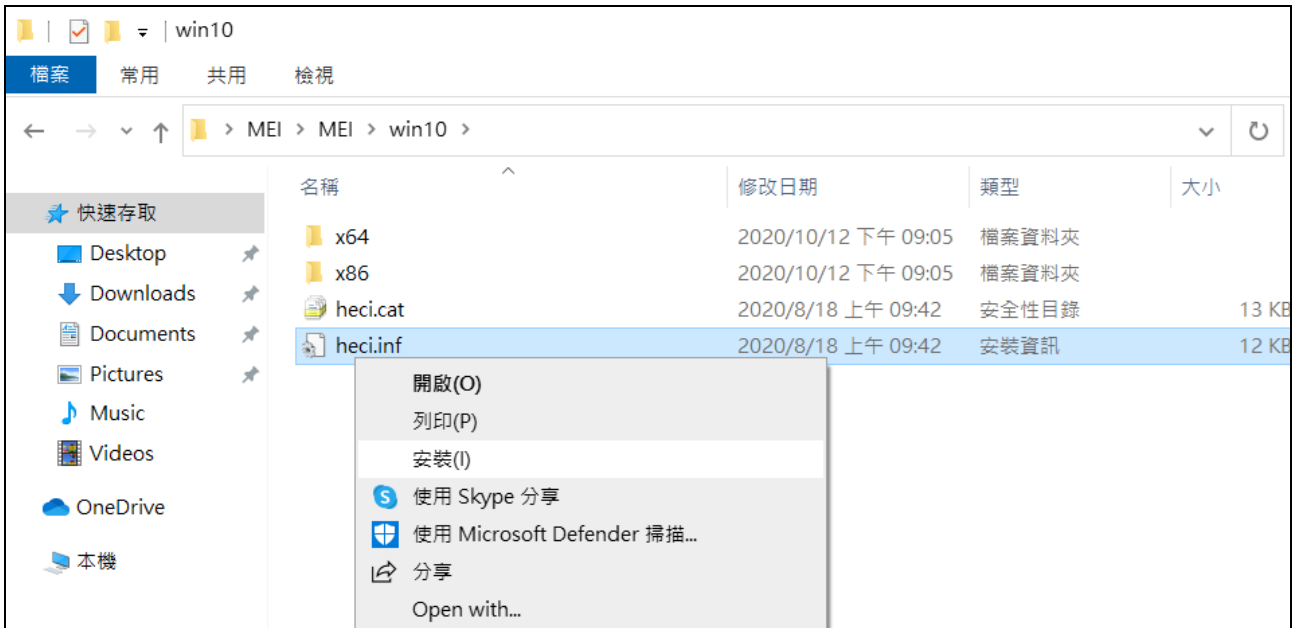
win10

檔案 常用 共用 檢視

MEI > MEI > win10 >

名稱 修改日期 類型 大小

快速存取
Desktop
Downloads
Documents
Pictures
Music
Videos
OneDrive
本機

| 名稱 | 修改日期 | 類型 | 大小 |
|---|---|---|---|
| x64 | 2020/10/12 下午 09:05 | 檔案資料夾 | |
| x86 | 2020/10/12 下午 09:05 | 檔案資料夾 | |
| heci.cat | 2020/8/18 上午 09:42 | 安全性目錄 | 13 KB |
| heci.inf | 2020/8/18 上午 09:42 | 安裝資訊 | 12 KB |

開啟(O)
列印(P)
安裝(I)
使用 Skype 分享
使用 Microsoft Defender 掃描...
分享
Open with...